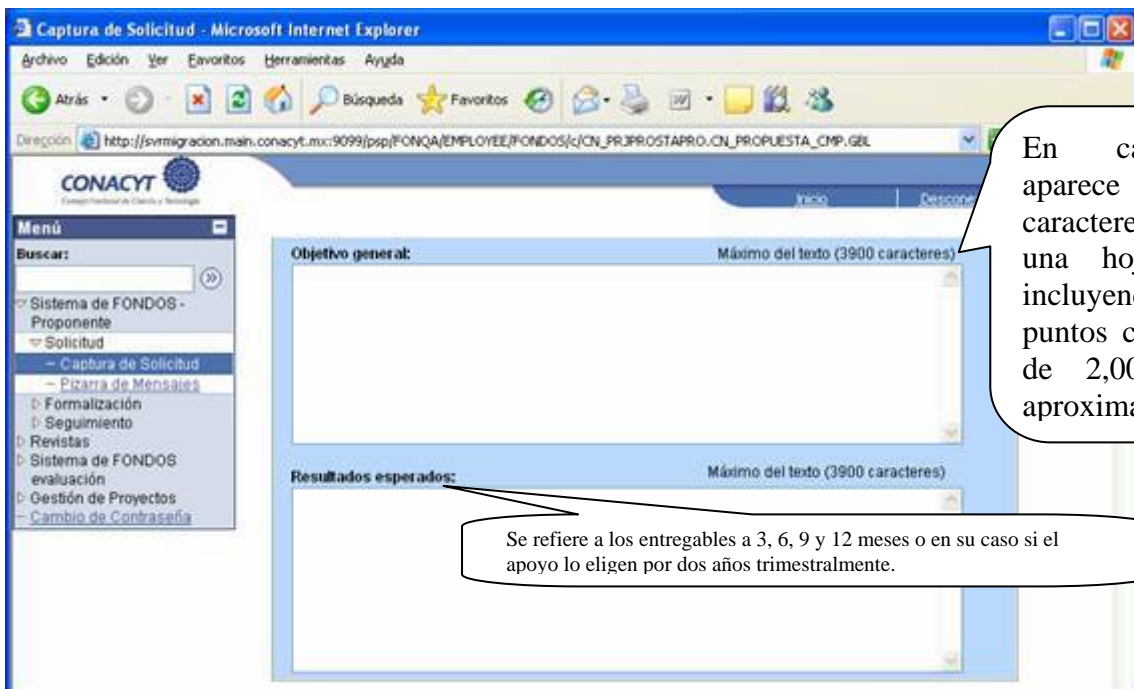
Captura de Solicitud - Microsoft Internet Explorer

Archivo Edición Ver Favoritos Herramientas Ayuda

Atrás Búsqueda Favoritos

Dirección http://svrmigracion.main.conacyt.mx:9099/psp/FONQA/EMPLOYEE/FONDOS/c/CN_PRJPROSTAPRO.CN_PROPUESTA_CMP.GBL

CONACYT
Consejo Nacional de Ciencia y Tecnología

Inicio Desconec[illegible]

Menú

Buscar:

Sistema de FONDOS - Proponente
Solicitud
- Captura de Solicitud
- Pizarra de Mensajes
Formalización
Seguimiento
Revistas
Sistema de FONDOS evaluación
Gestión de Proyectos
- Cambio de Contraseña

Objetivo general:
Máximo del texto (3900 caracteres)

Resultados esperados:
Máximo del texto (3900 caracteres)

En ca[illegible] aparece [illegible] caractere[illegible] una ho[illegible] incluyen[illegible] puntos c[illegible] de 2,00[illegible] aproxima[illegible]

Se refiere a los entregables a 3, 6, 9 y 12 meses o en su caso si el apoyo lo eligen por dos años trimestralmente.